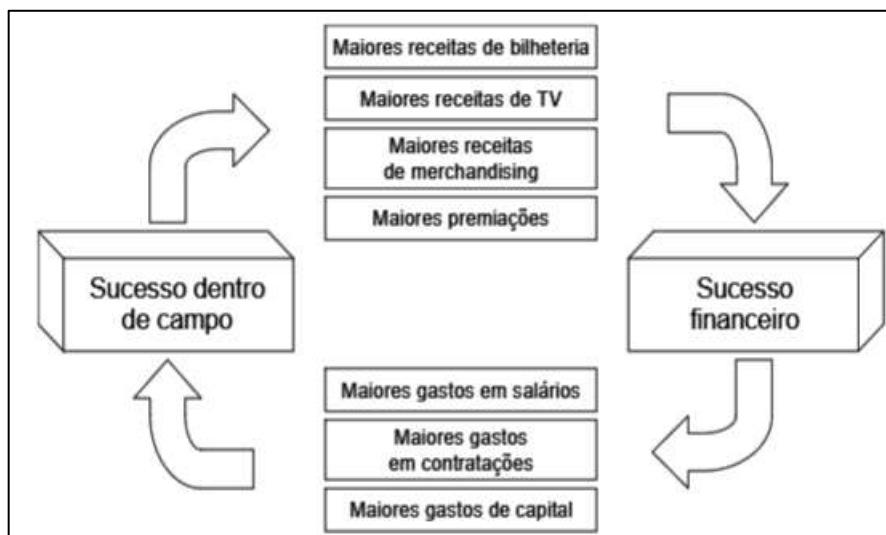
Maiores receitas de bilheteria

Maiores receitas de TV

Maiores receitas de merchandising

Maiores premiações

Sucesso dentro de campo

Sucesso financeiro

Maiores gastos em salários

Maiores gastos em contratações

Maiores gastos de capital